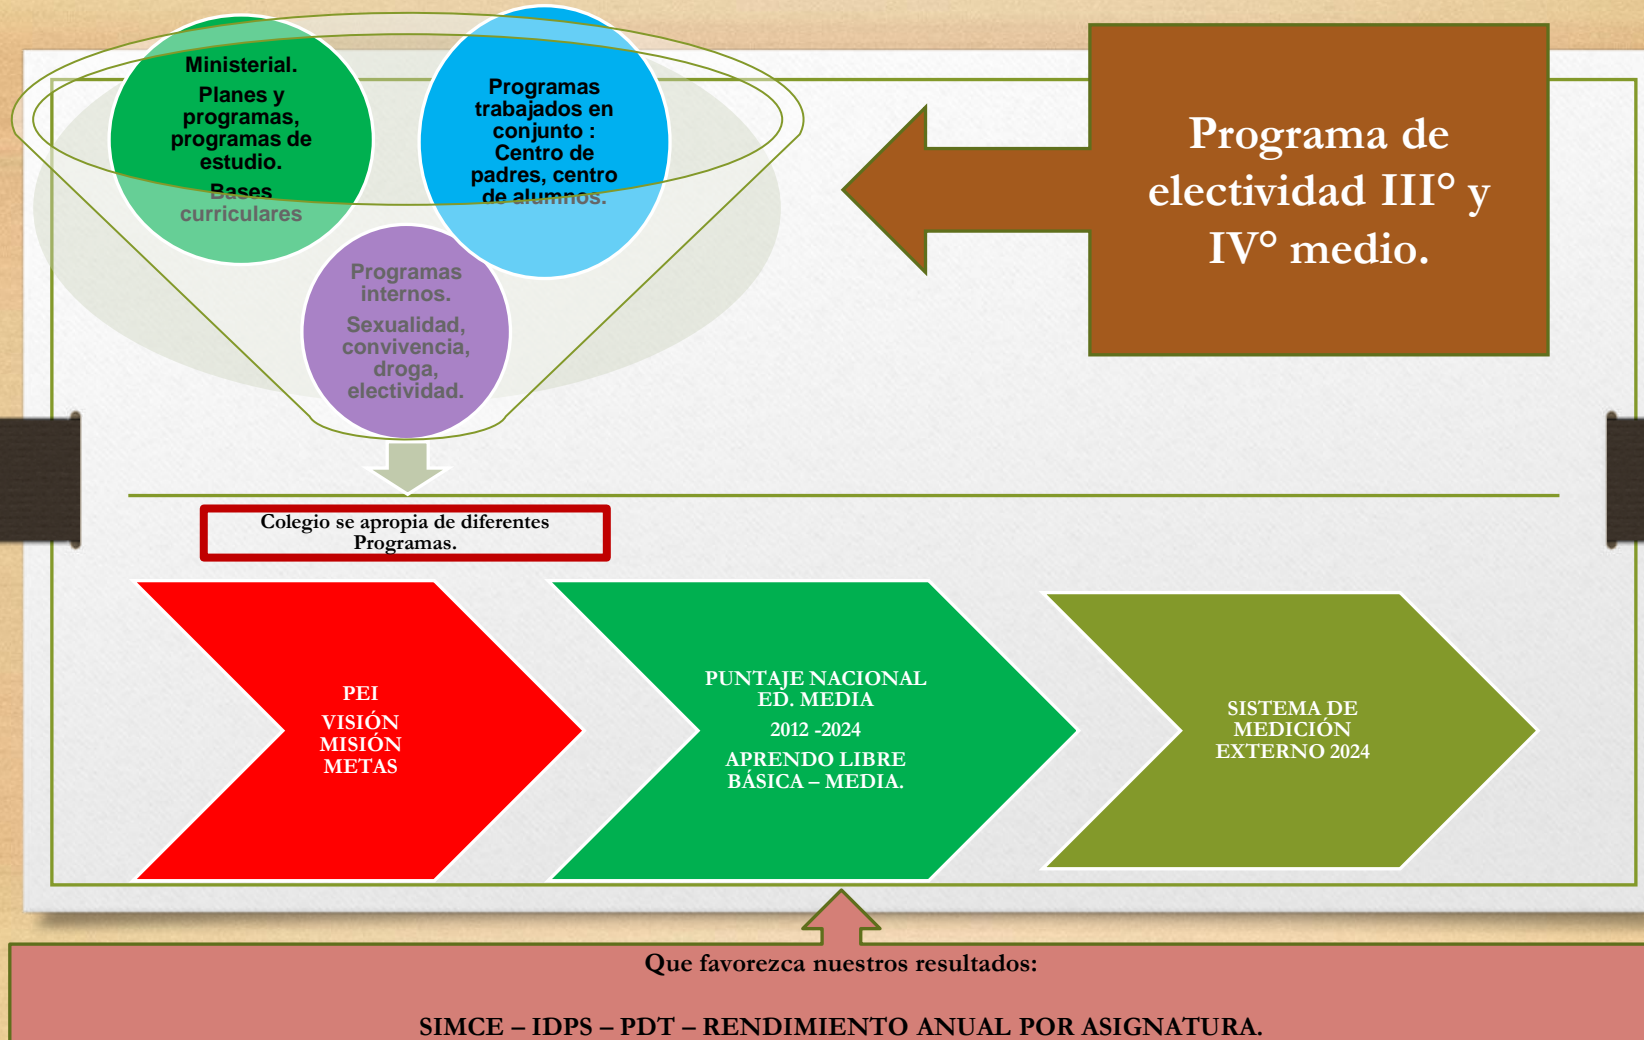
Ministerial.

Planes y programas, programas de estudio.

Bases curriculares

Programas trabajados en conjunto : Centro de padres, centro de alumnos.

Programas internos.

Sexualidad, convivencia, droga, electividad.

Programa de electividad III° y IV° medio.

Colegio se apropia de diferentes Programas.

PEI

VISIÓN
MISIÓN
METAS

PUNTAJE NACIONAL ED. MEDIA

2012 -2024

APRENDO LIBRE BÁSICA – MEDIA.

SISTEMA DE MEDICIÓN EXTERNO 2024

Que favorezca nuestros resultados:

SIMCE – IDPS – PDT – RENDIMIENTO ANUAL POR ASIGNATURA.